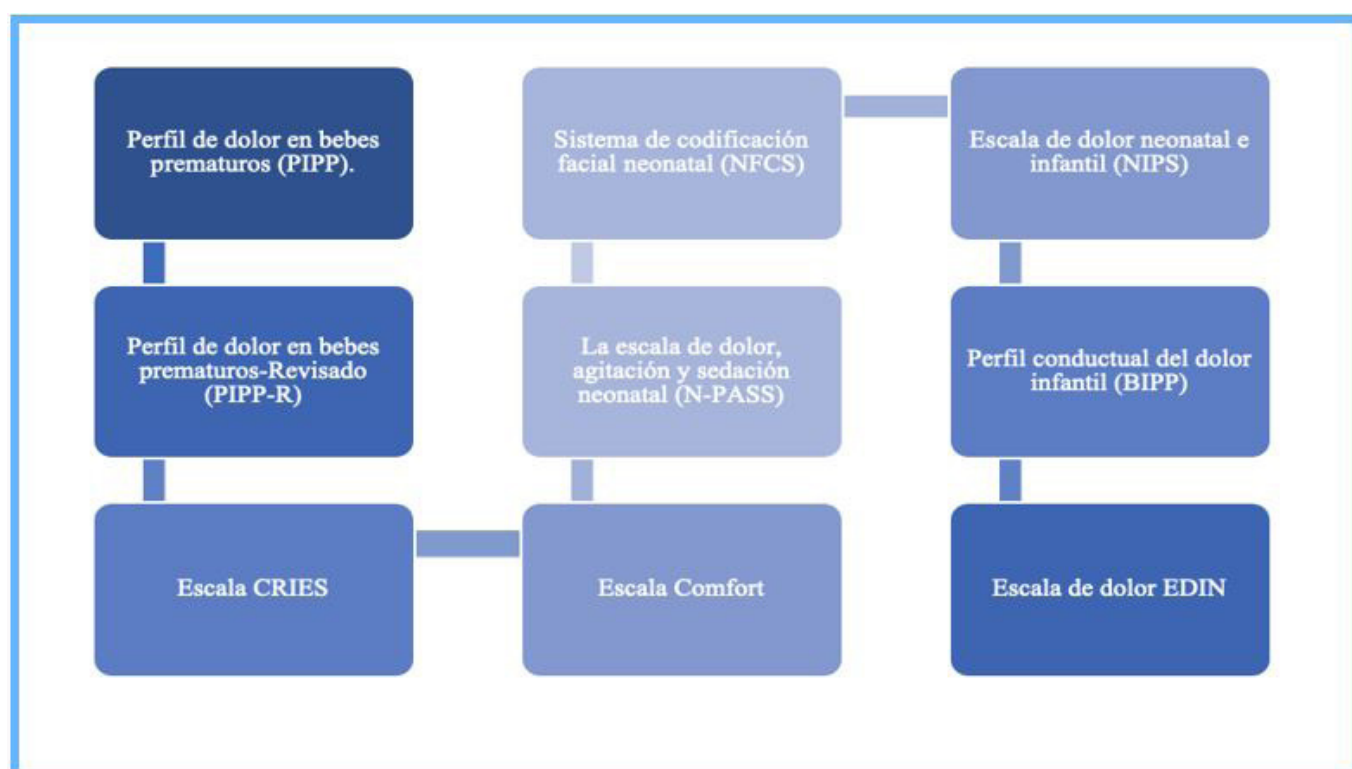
Perfil de dolor en bebes prematuros (PIPP).

Perfil de dolor en bebes prematuros-Revisado (PIPP-R)

Escala CRIES

Escala Comfort

La escala de dolor, agitación y sedación neonatal (N-PASS)

Sistema de codificación facial neonatal (NFCS)

Escala de dolor neonatal e infantil (NIPS)

Perfil conductual del dolor infantil (BIPP)

Escala de dolor EDIN